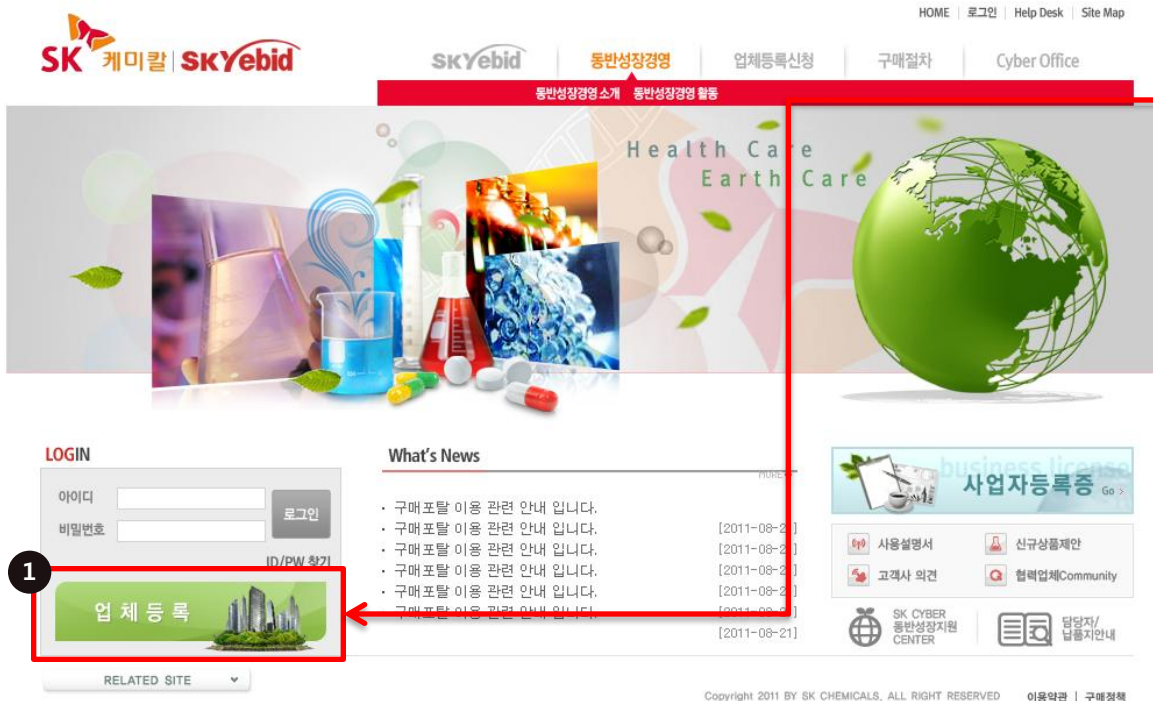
HOME | 로그인 | Help Desk | Site Map

SK 케미칼 | SKYebid

SKYebid 동반성장경영 업체등록신청 구매절차 Cyber Office

동반성장경영 소개 동반성장경영 활동

Health Care
Earth Care

LOGIN

아이디
비밀번호
로그인
ID/PW 찾기

1

업 체 등 록

RELATED SITE

What's News

MORE

· 구매포탈 이용 관련 안내 입니다.
· 구매포탈 이용 관련 안내 입니다. [2011-08-2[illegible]]
· 구매포탈 이용 관련 안내 입니다. [2011-08-2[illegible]]
· 구매포탈 이용 관련 안내 입니다. [2011-08-2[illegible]]
· 구매포탈 이용 관련 안내 입니다. [2011-08-2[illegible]]
· 구매포탈 이용 관련 안내 입니다. [2011-08-2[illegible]]
[2011-08-21]

business license
사업자등록증 Go

사용설명서
신규상품제안
고객사 의견
협력업체Community

SK CYBER 동반성장지원 CENTER
담당자/납품지안내

Copyright 2011 BY SK CHEMICALS. ALL RIGHT RESERVED
이용약관 | 구매정책